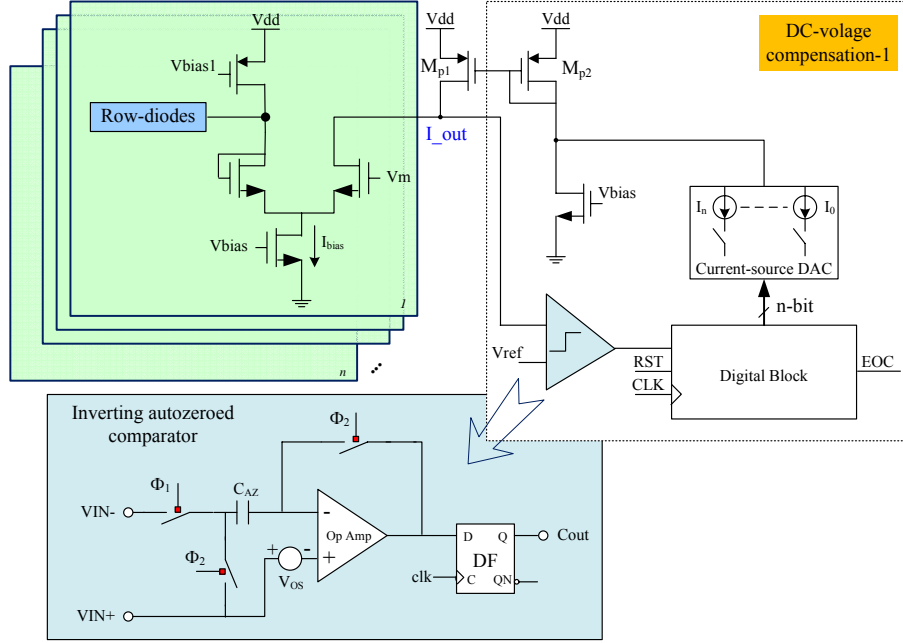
Vdd
Vbias1
Row-diodes
Vm
Vbias
$I_{bias}$
1
n
Vdd
$M_{p1}$
I_out
Vdd
$M_{p2}$
DC-volage compensation-1
Vbias
$I_n$
$I_0$
Current-source DAC
n-bit
Vref
RST
CLK
Digital Block
EOC
Inverting autozeroed comparator
$\Phi_2$
$\Phi_1$
$C_{AZ}$
VIN-
$\Phi_2$
-
Op Amp
+
+
-
$V_{OS}$
VIN+
D
Q
DF
C
QN
Cout
clk